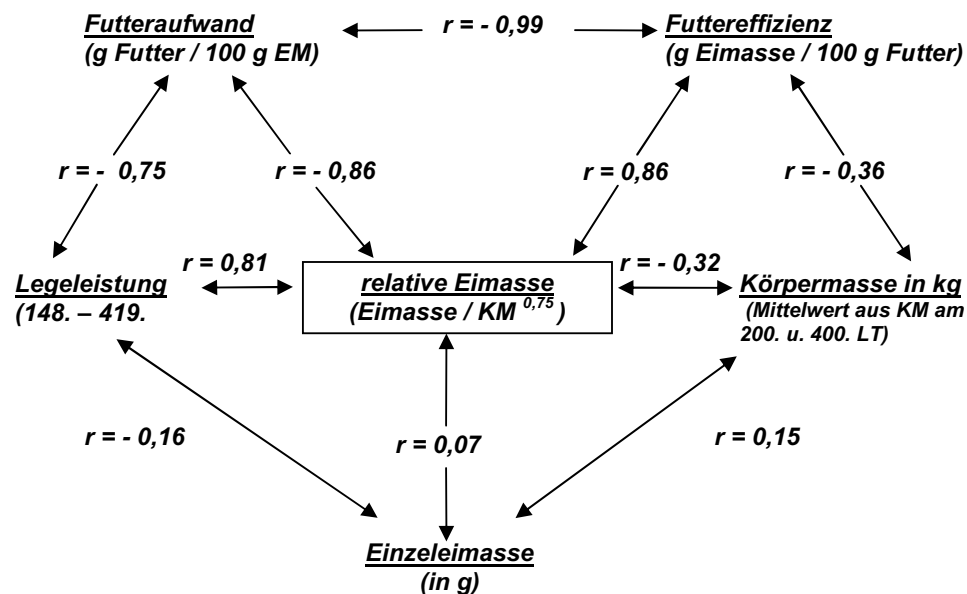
Futteraufwand
(g Futter / 100 g EM)

r = - 0,99

Futtereffizienz
(g Eimasse / 100 g Futter)

r = - 0,75

r = - 0,86

r = 0,86

r = - 0,36

Legeleistung
(148. – 419.

r = 0,81

relative Eimasse
(Eimasse / KM $^{0,75}$)

r = - 0,32

Körpermasse in kg
(Mittelwert aus KM am 200. u. 400. LT)

r = - 0,16

r = 0,07

r = 0,15

Einzeleimasse
(in g)